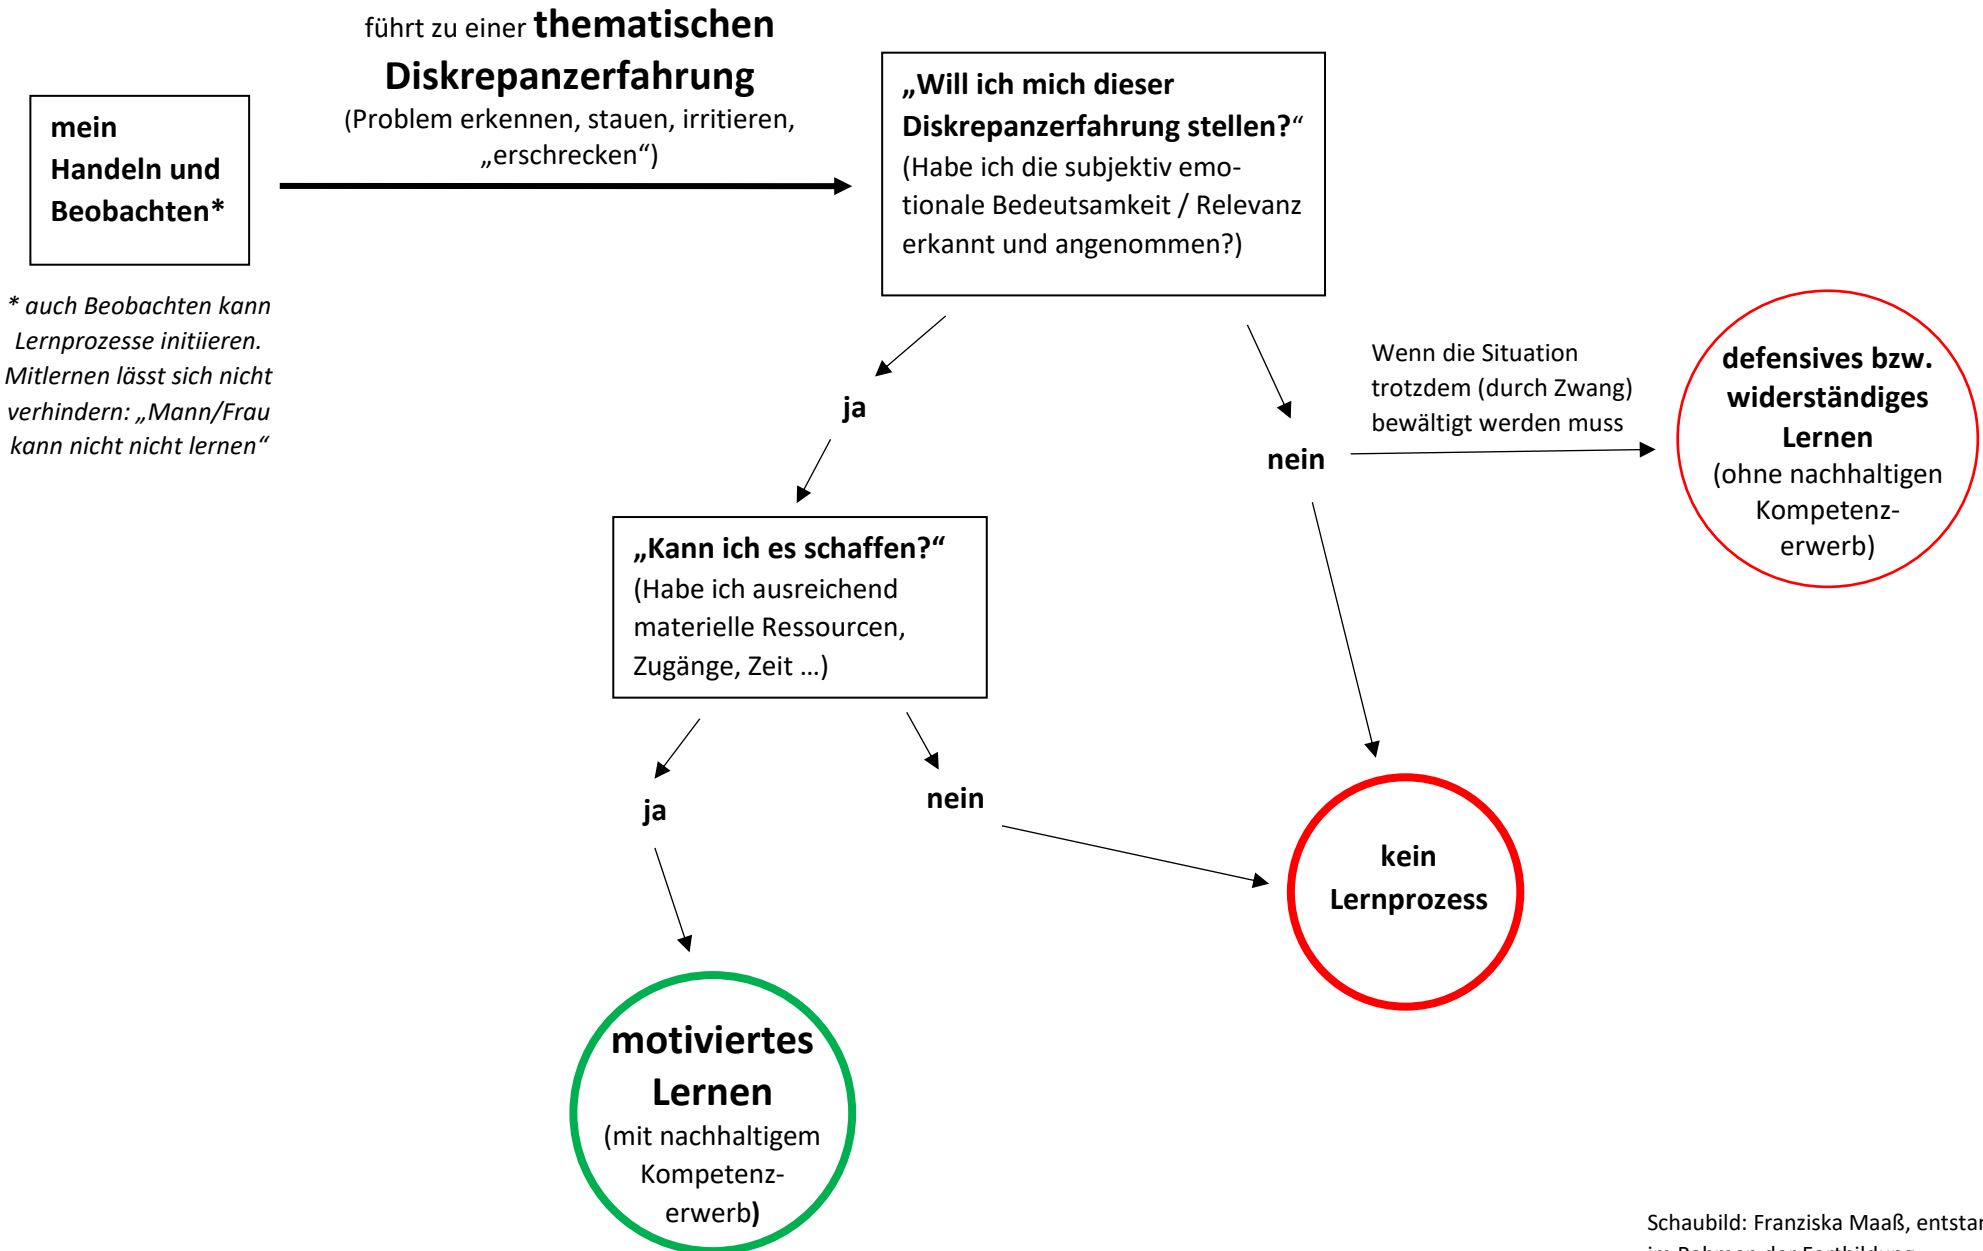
mein Handeln und Beobachten*

* auch Beobachten kann Lernprozesse initiieren. Mitlernen lässt sich nicht verhindern: „Mann/Frau kann nicht nicht lernen“

führt zu einer thematischen Diskrepanzerfahrung (Problem erkennen, stauen, irritieren, „erschrecken“)

„Will ich mich dieser Diskrepanzerfahrung stellen?“ (Habe ich die subjektiv emotionale Bedeutsamkeit / Relevanz erkannt und angenommen?)

ja

nein

Wenn die Situation trotzdem (durch Zwang) bewältigt werden muss

defensives bzw. widerständiges Lernen (ohne nachhaltigen Kompetenzerwerb)

„Kann ich es schaffen?“ (Habe ich ausreichend materielle Ressourcen, Zugänge, Zeit …)

ja

nein

kein Lernprozess

motiviertes Lernen (mit nachhaltigem Kompetenzerwerb)

Schaubild: Franziska Maaß, entsta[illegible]
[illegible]